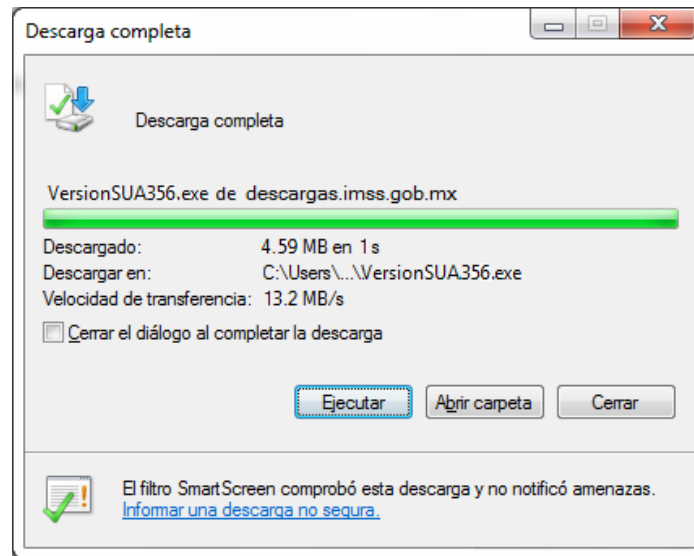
Descarga completa

Descarga completa

VersionSUA356.exe de descargas.imss.gob.mx

Descargado: 4.59 MB en 1 s
Descargar en: C:\Users\...\VersionSUA356.exe
Velocidad de transferencia: 13.2 MB/s

Cerrar el diálogo al completar la descarga

Ejecutar
Abrir carpeta
Cerrar

El filtro SmartScreen comprobó esta descarga y no notificó amenazas.
Informar una descarga no segura.